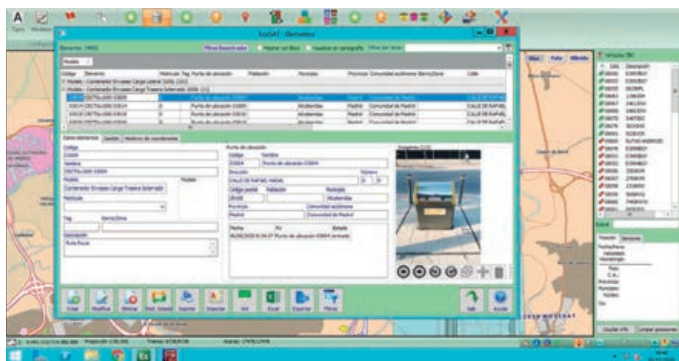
EcoSAT - Elementos

Elementos (4492)

Filtros Desactivados

Mostrar con fotos

Localizar en cartografía

Modelo

Código | Elemento | Matrícula | Tag | Punto de ubicación | Población | Municipio | Provincia | Comunidad autónoma | Barrio/Zona | Calle

Modelo : Contenedor Envases Carga Lateral 3200L (162)

Modelo : Contenedor Envases Carga Trasera (Intervalo 3000 (11)

Datos elementos | Gestión | Histórico de movimientos

Código
03004

Nombre

Modelo
Contenedor Envases Carga Trasera (Intervalo)

Matrícula

Tag

Barrio/Zona

Descripción
Ruta Rocia

Punto de ubicación
Código | Nombre
03004 | Punto de ubicación 03004

Dirección | Número
CALLE DE RAFAEL RAFAEL

Código postal | Población | Municipio
28100 | | Alcobendas

Provincia | Comunidad autónoma
Madrid | Comunidad de Madrid

Fecha | Por | Estado

Imágenes (1/1)

Crear | Modificar | Eliminar | Mod. Global | Imprimir | Exportar | Inf | Excel | Exportar | Filtros | Salir | Ayuda

Datos

Elementos

Ocultar Info | Limpiar posiciones